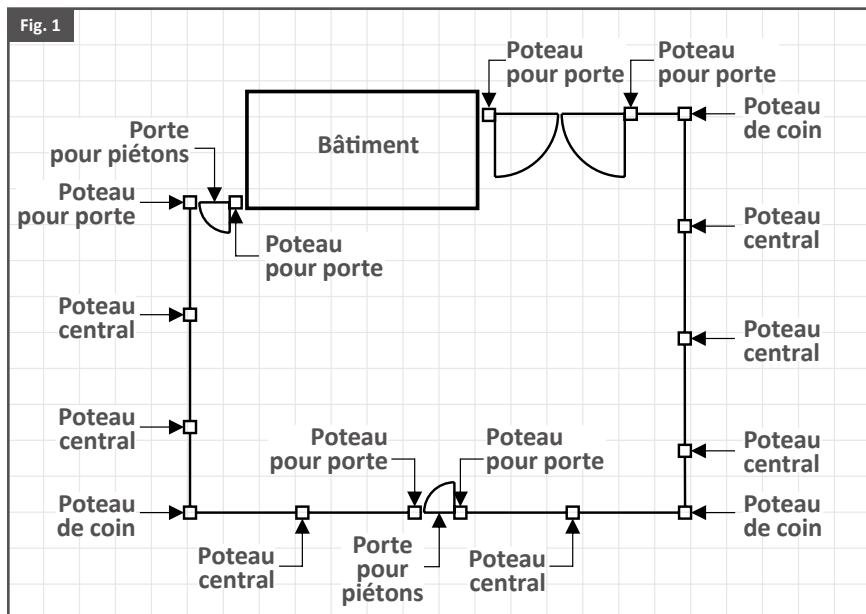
Fig. 1

Poteau pour porte

Poteau pour porte

Porte pour piétons

Bâtiment

Poteau de coin

Poteau pour porte

Poteau pour porte

Poteau central

Poteau central

Poteau central

Poteau central

Poteau central

Poteau pour porte

Poteau pour porte

Poteau de coin

Poteau de coin

Poteau central

Porte pour piétons

Poteau central